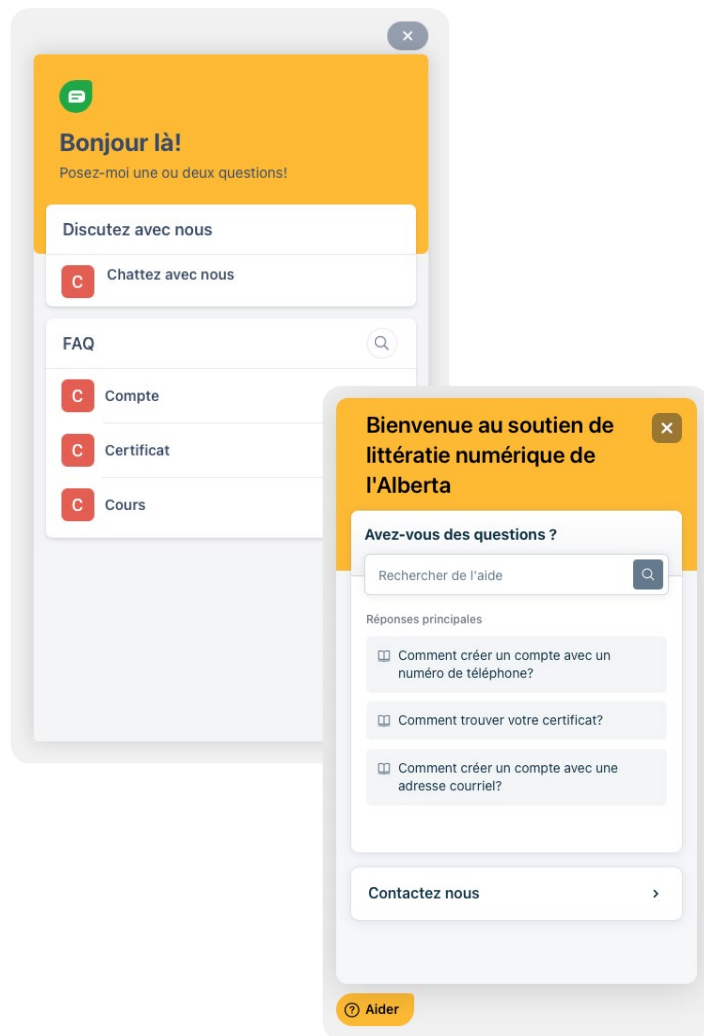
Bonjour là!

Posez-moi une ou deux questions!

Discutez avec nous

C Chattez avec nous

FAQ

C Compte

C Certificat

C Cours

Bienvenue au soutien de littératie numérique de l'Alberta

Avez-vous des questions ?

Rechercher de l'aide

Réponses principales

Comment créer un compte avec un numéro de téléphone?

Comment trouver votre certificat?

Comment créer un compte avec une adresse courriel?

Contactez nous

Aider